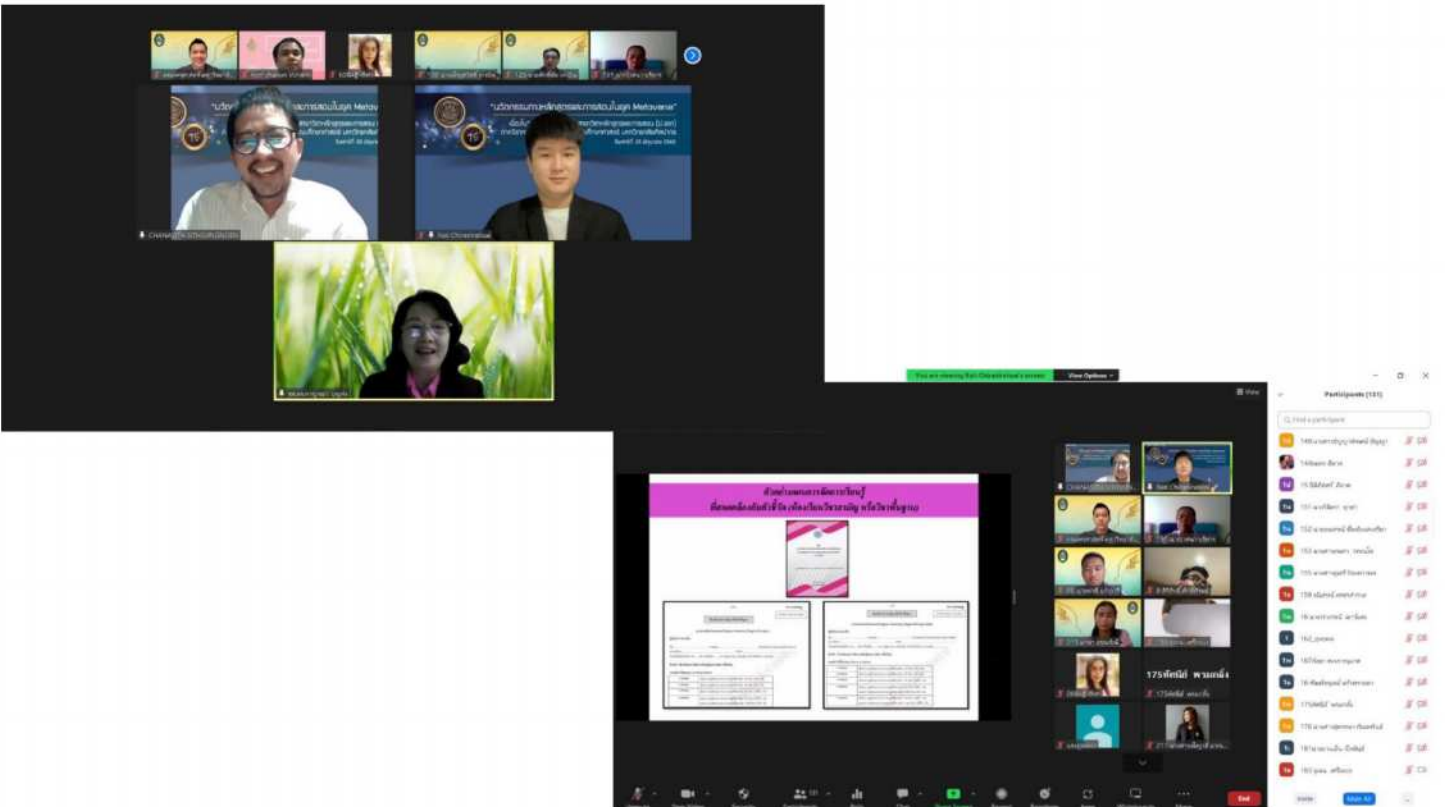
"นวัตกรรมการหลักสูตรและการสอนในยุค Metaverse"

"นวัตกรรมการหลักสูตรและการสอนในยุค Metaverse"

You are viewing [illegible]'s screen

View Options

Participants (101)

Find a participant

ตัวอย่างแผนการจัดการเรียนรู้
ที่สอดคล้องกับตัวชี้วัด (ห้องเรียนวิชาสามัญ หรือวิชาพื้นฐาน)

175ทัศนีย์ พรมกลิ่น

End